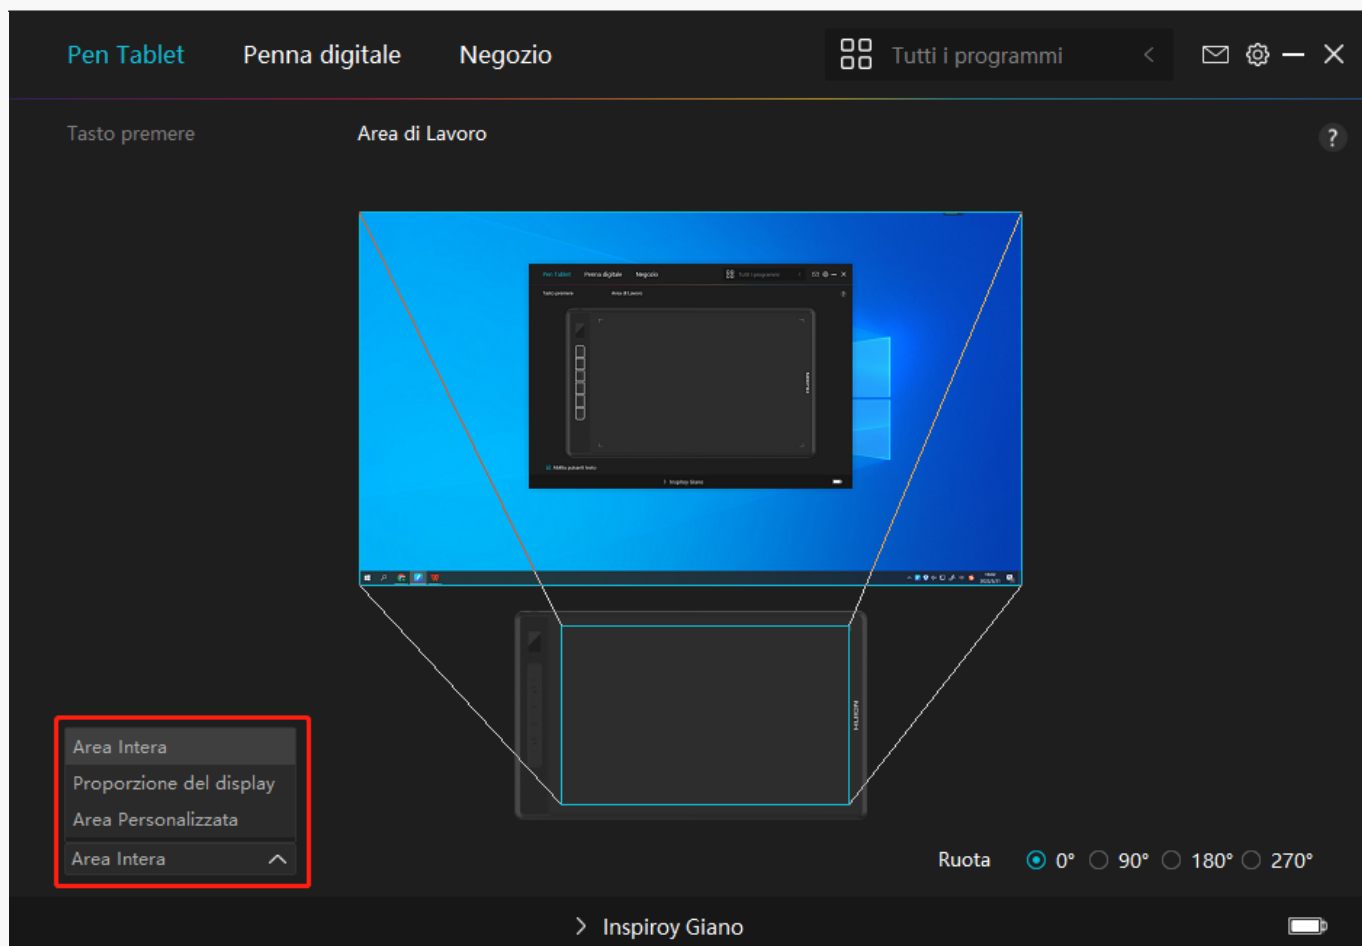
Pen Tablet Penna digitale Negozio

Tutti i programmi

Tasto premere

Area di Lavoro

?

Pen Tablet Penna digitale Negozio Tutti i programmi

Tasto premere Area di Lavoro

HUION

Inspiroy Giano

HUION

Area Intera

Proporzione del display

Area Personalizzata

Area Intera

Ruota 0° 90° 180° 270°

Inspiroy Giano